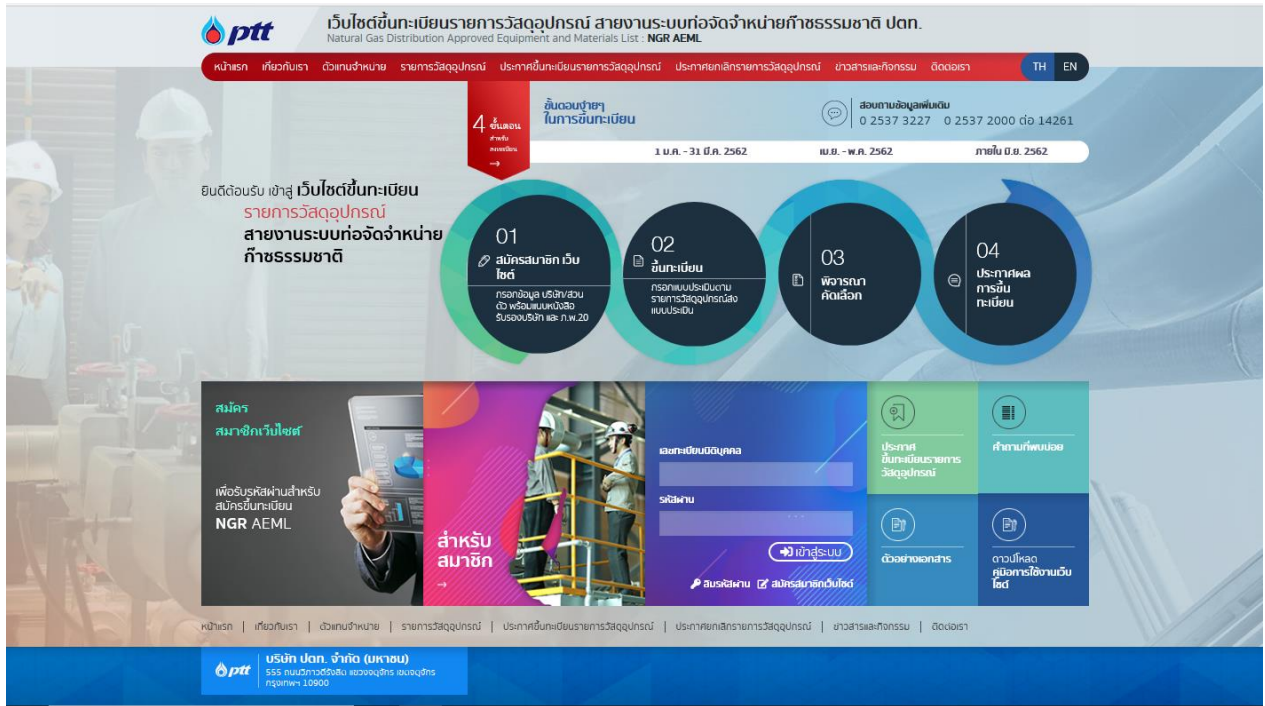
ptt

เว็บไซต์ขึ้นทะเบียนรายการวัสดุอุปกรณ์ สายงานระบบท่อจัดจำหน่ายก๊าซธรรมชาติ ปตท.
Natural Gas Distribution Approved Equipment and Materials List : NGR AEML

หน้าแรก | เกี่ยวกับเรา | ตัวแทนจำหน่าย | รายการวัสดุอุปกรณ์ | ประกาศขึ้นทะเบียนรายการวัสดุอุปกรณ์ | ประกาศยกเลิกรายการวัสดุอุปกรณ์ | ข่าวสารและกิจกรรม | ติดต่อเรา | TH | EN

4 ขั้นตอน สำหรับลงทะเบียน →

ขั้นตอนง่ายๆ ในการขึ้นทะเบียน

สอบถามข้อมูลเพิ่มเติม
0 2537 3227 0 2537 2000 ต่อ 14261

1 ม.ค. - 31 มี.ค. 2562 | เม.ย. - พ.ค. 2562 | ภายใน มิ.ย. 2562

ยินดีต้อนรับ เข้าสู่ เว็บไซต์ขึ้นทะเบียน
รายการวัสดุอุปกรณ์
สายงานระบบท่อจัดจำหน่าย
ก๊าซธรรมชาติ

01
สมัครสมาชิก เว็บไซต์
กรอกข้อมูล บริษัท/ส่วนตัว พร้อมแนบหนังสือรับรองบริษัท และ ภ.พ.20

02
ขึ้นทะเบียน
กรอกแบบประเมินตามรายการวัสดุอุปกรณ์ส่งแบบประเมิน

03
พิจารณาคัดเลือก

04
ประกาศผลการขึ้นทะเบียน

สมัคร
สมาชิกเว็บไซต์

เพื่อรับรหัสผ่านสำหรับสมัครขึ้นทะเบียน
NGR AEML

สำหรับ
สมาชิก
→

เลขทะเบียนนิติบุคคล

รหัสผ่าน

เข้าสู่ระบบ

ลืมรหัสผ่าน สมัครสมาชิกเว็บไซต์

ประกาศ
ขึ้นทะเบียนรายการวัสดุอุปกรณ์

คำถามที่พบบ่อย

ตัวอย่างเอกสาร

ดาวน์โหลด
คู่มือการใช้งานเว็บไซต์

หน้าแรก | เกี่ยวกับเรา | ตัวแทนจำหน่าย | รายการวัสดุอุปกรณ์ | ประกาศขึ้นทะเบียนรายการวัสดุอุปกรณ์ | ประกาศยกเลิกรายการวัสดุอุปกรณ์ | ข่าวสารและกิจกรรม | ติดต่อเรา

ptt
บริษัท ปตท. จำกัด (มหาชน)
555 ถนนวิภาวดีรังสิต แขวงจตุจักร เขตจตุจักร กรุงเทพฯ 10900